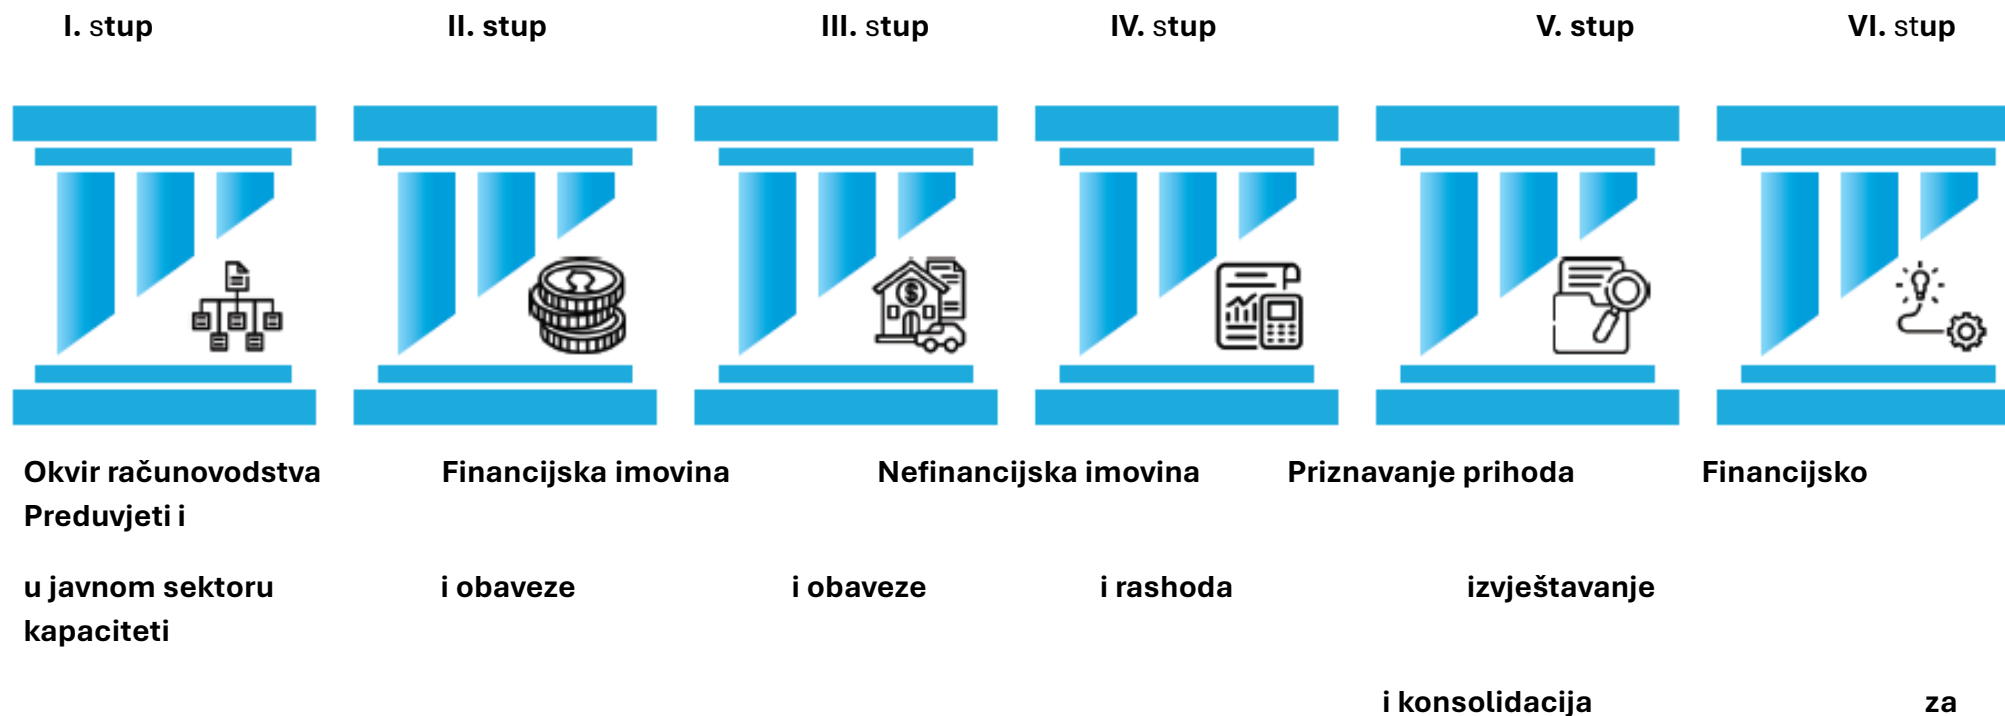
I. stup

II. stup

III. stup

IV. stup

V. stup

VI. stup

Okvir računovodstva

Financijska imovina

Nefinancijska imovina

Priznavanje prihoda

Financijsko

Preduvjeti i

u javnom sektoru

i obaveze

i obaveze

i rashoda

izvještavanje

kapaciteti

i konsolidacija

za